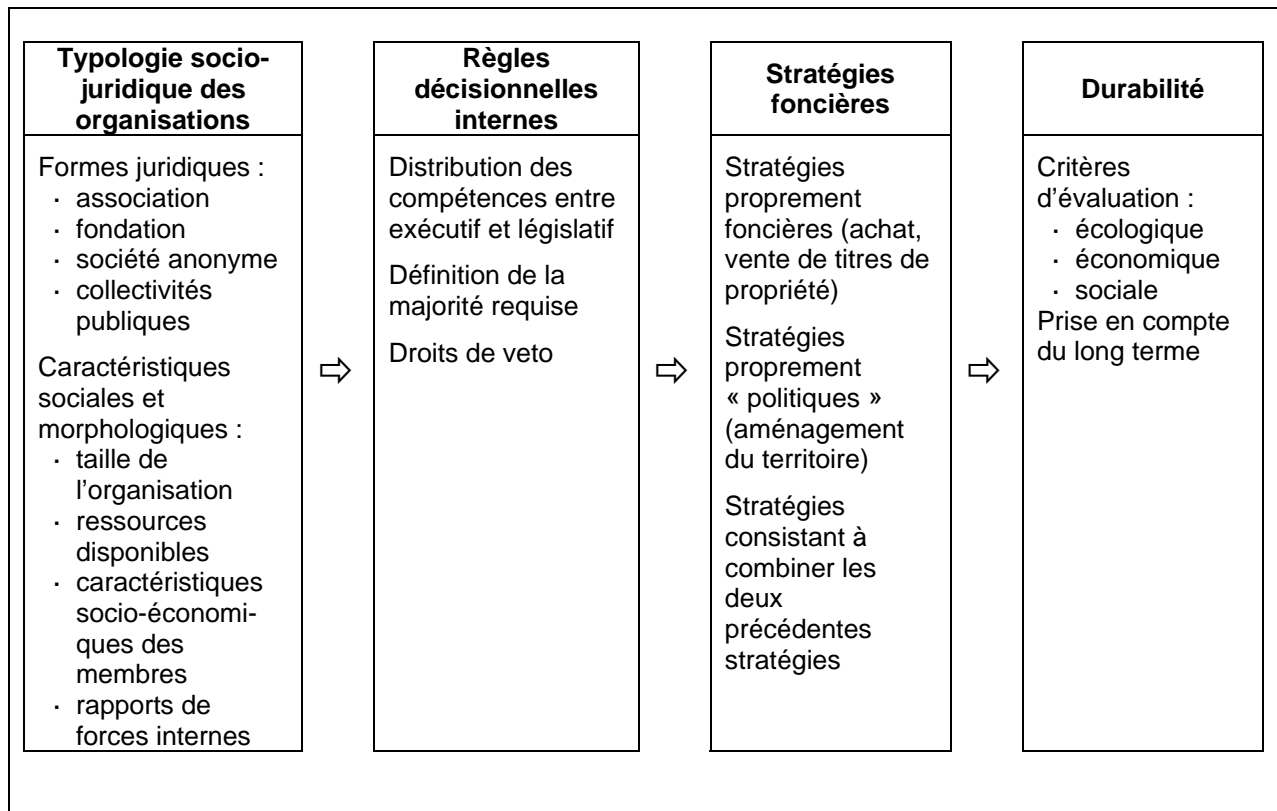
**Typologie socio-juridique des organisations**

Formes juridiques :
- association
- fondation
- société anonyme
- collectivités publiques

Caractéristiques sociales et morphologiques :
- taille de l'organisation
- ressources disponibles
- caractéristiques socio-économiques des membres
- rapports de forces internes

⇨

**Règles décisionnelles internes**

Distribution des compétences entre exécutif et législatif

Définition de la majorité requise

Droits de veto

⇨

**Stratégies foncières**

Stratégies proprement foncières (achat, vente de titres de propriété)

Stratégies proprement « politiques » (aménagement du territoire)

Stratégies consistant à combiner les deux précédentes stratégies

⇨

**Durabilité**

Critères d'évaluation :
- écologique
- économique
- sociale

Prise en compte du long terme